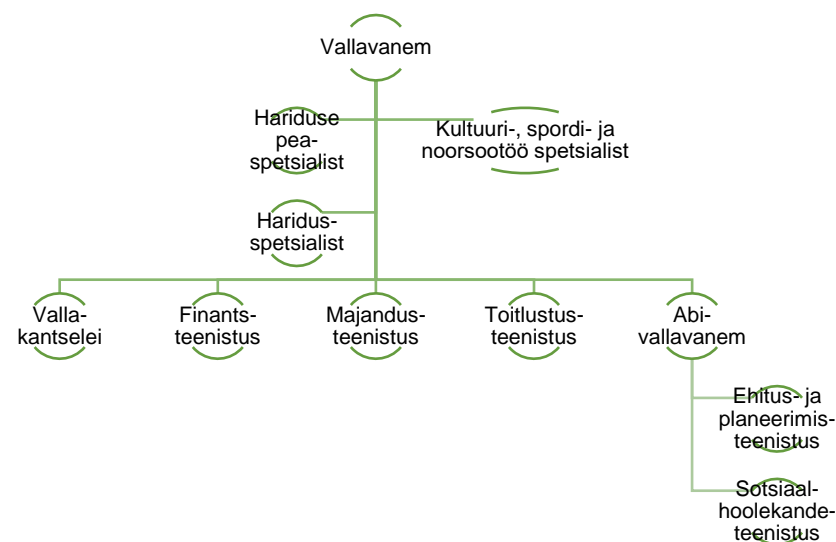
Vallavanem

Hariduse peaspetsialist

Kultuuri-, spordi- ja noorsootöö spetsialist

Haridusspetsialist

Vallakantselei

Finantsteenistus

Majandusteenistus

Toitlustusteenistus

Abivallavanem

Ehitus- ja planeerimisteenistus

Sotsiaalhoolekandeteenistus